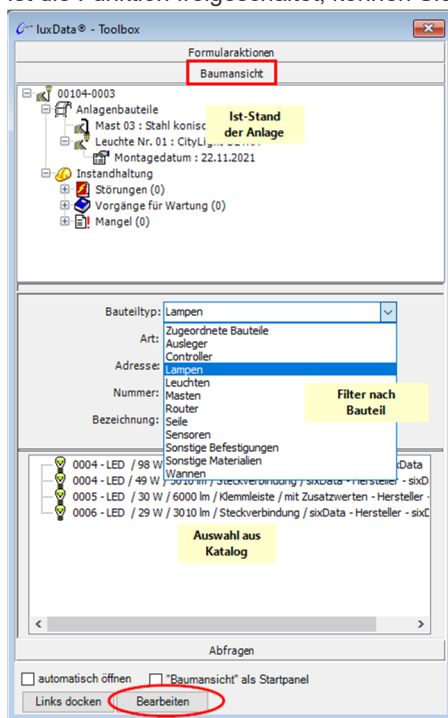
ist die Funktion freigeschaltet, können Sie

luxData® - Toolbox

Formularaktionen

Baumansicht

00104-0003
Anlagenbauteile
Mast 03 : Stahl konisc
Leuchte Nr. 01 : CityLight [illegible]
Montagedatum : 22.11.2021
Instandhaltung
Störungen (0)
Vorgänge für Wartung (0)
Mangel (0)

Ist-Stand der Anlage

Bauteiltyp: Lampen
Art:
Adresse:
Nummer:
Bezeichnung:

Zugeordnete Bauteile
Ausleger
Controller
Lampen
Leuchten
Masten
Router
Seile
Sensoren
Sonstige Befestigungen
Sonstige Materialien
Wannen

Filter nach Bauteil

0004 - LED / 98 W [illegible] xData
0004 - LED / 49 W / 3010 lm / Steckverbindung / sixData - Hersteller - sixD
0005 - LED / 30 W / 6000 lm / Klemmleiste / mit Zusatzwerten - Hersteller - six
0006 - LED / 29 W / 3010 lm / Steckverbindung / sixData - Hersteller - sixD

Auswahl aus Katalog

Abfragen

automatisch öffnen
"Baumansicht" als Startpanel

Links docken
Bearbeiten